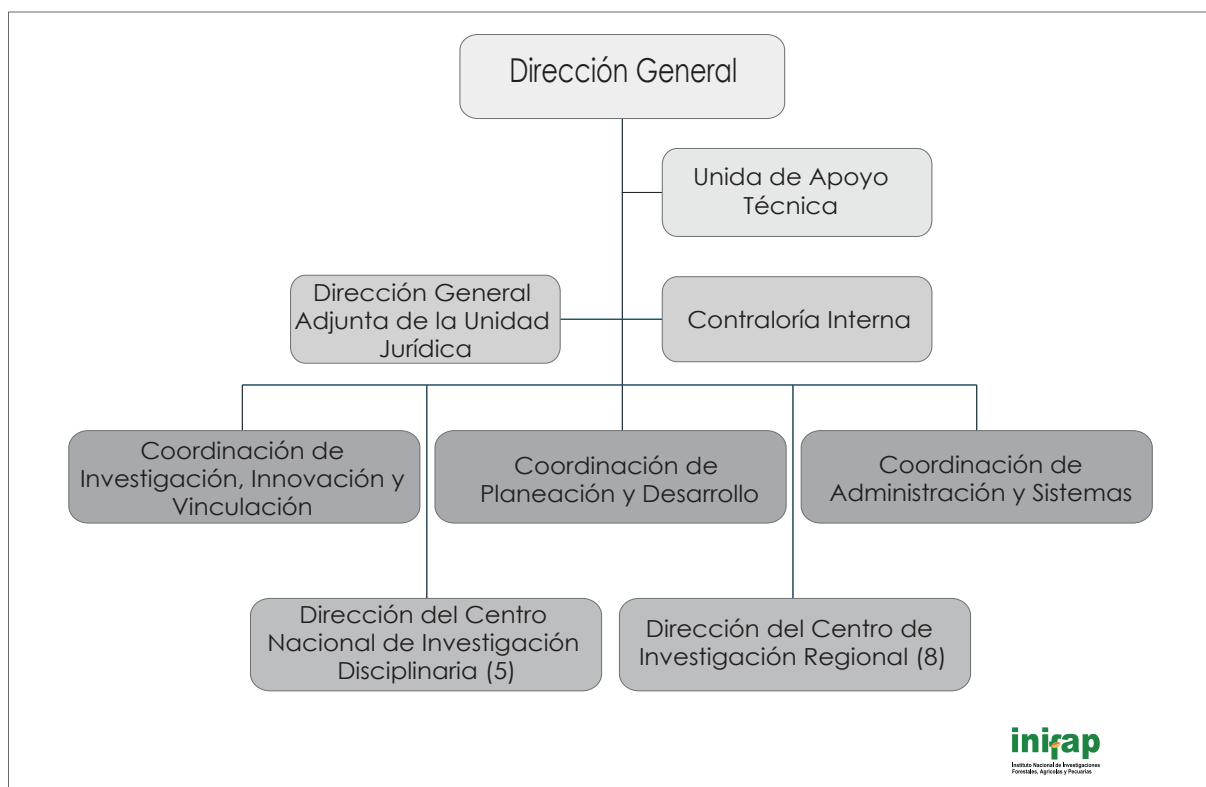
Dirección General

Unida de Apoyo Técnica

Dirección General Adjunta de la Unidad Jurídica

Contraloría Interna

Coordinación de Investigación, Innovación y Vinculación

Coordinación de Planeación y Desarrollo

Coordinación de Administración y Sistemas

Dirección del Centro Nacional de Investigación Disciplinaria (5)

Dirección del Centro de Investigación Regional (8)

inifap
Instituto Nacional de Investigaciones Forestales, Agrícolas y Pecuarias